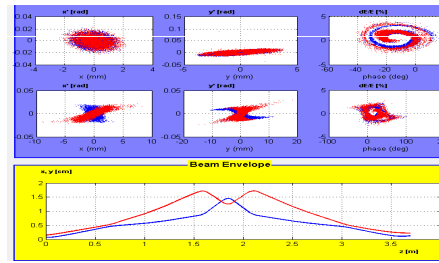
x' [rad]
0.04
0.02
0
-0.02
-0.04
-4 -2 0 2 4
x (mm)

y' [rad]
0.15
0.1
0.05
0
-0.05
-5 0 5
y (mm)

dE/E [%]
2
1
0
-1
-2
-60 -40 -20 0 20
phase (deg)

x' [rad]
0.05
0
-0.05
-10 -5 0 5 10
x (mm)

y' [rad]
0.05
0
-0.05
-10 -5 0 5 10
y (mm)

dE/E [%]
5
0
-5
-100 0 100 200
phase (deg)

Beam Envelope

x, y [cm]
2
1.5
1
0.5
0
0 0.5 1 1.5 2 2.5 3 3.5
z [m]